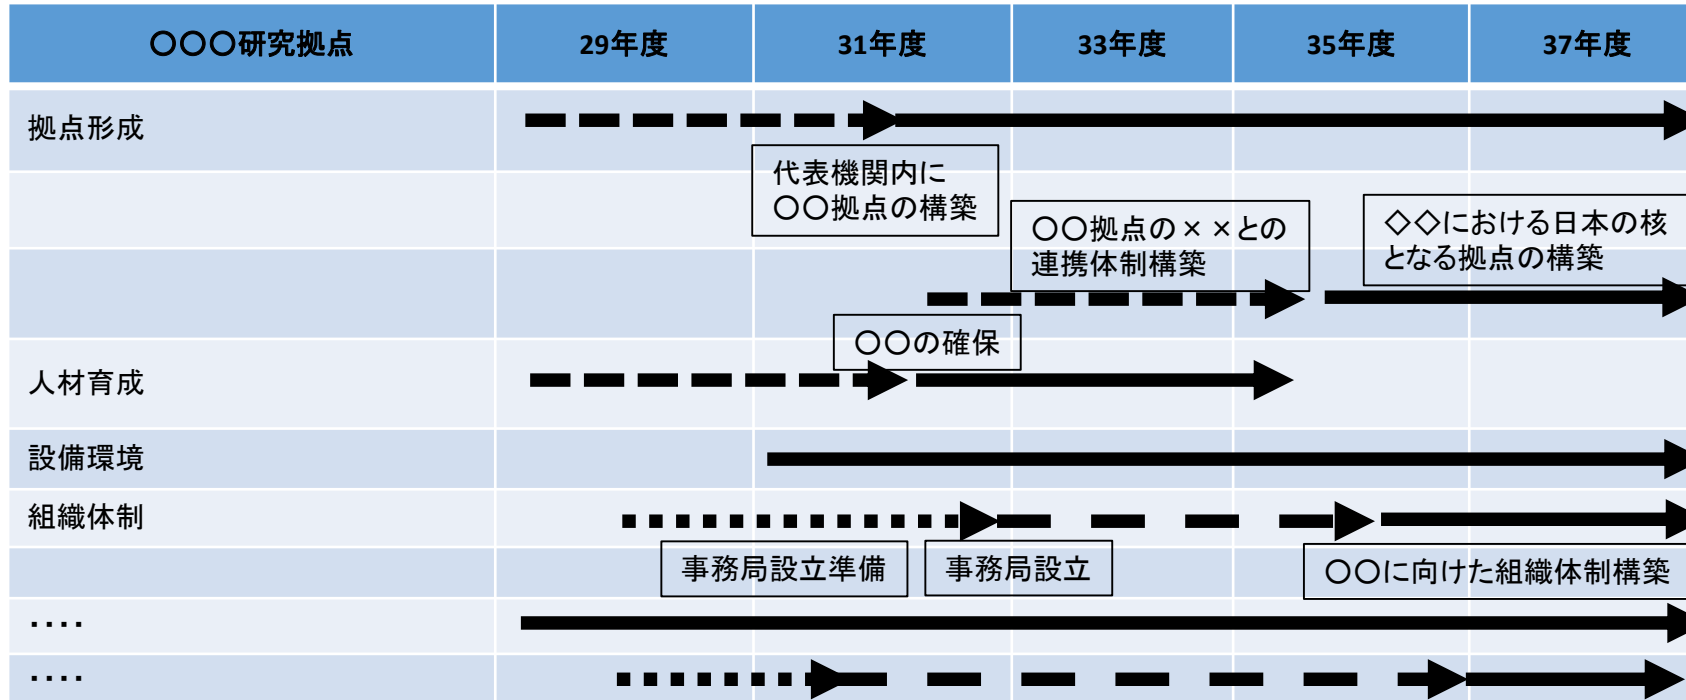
| ○○○研究拠点 | 29年度 | 31年度 | 33年度 | 35年度 | 37年度 |
|---|---|---|---|---|---|
| 拠点形成 | | | | | |
| | | | | | |
| | | | | | |
| 人材育成 | | | | | |
| 設備環境 | | | | | |
| 組織体制 | | | | | |
| | | | | | |
| .... | | | | | |
| .... | | | | | |

代表機関内に
○○拠点の構築

○○拠点の××との
連携体制構築

◇◇における日本の核
となる拠点の構築

○○の確保

事務局設立準備

事務局設立

○○に向けた組織体制構築